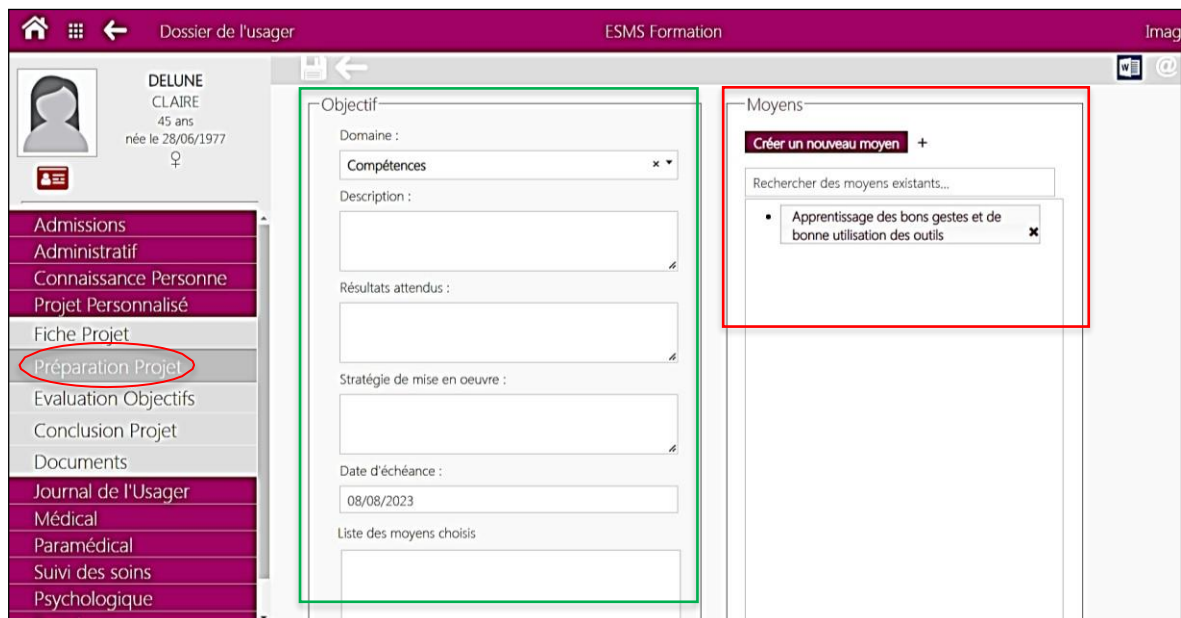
Dossier de l'usager

ESMS Formation

Imag

DELUNE
CLAIRE
45 ans
née le 28/06/1977
♀

Admissions
Administratif
Connaissance Personne
Projet Personnalisé
Fiche Projet
Préparation Projet
Evaluation Objectifs
Conclusion Projet
Documents
Journal de l'Usager
Médical
Paramédical
Suivi des soins
Psychologique

Objectif

Domaine :

Compétences

Description :

Résultats attendus :

Stratégie de mise en oeuvre :

Date d'échéance :

08/08/2023

Liste des moyens choisis

Moyens

Créer un nouveau moyen +

Rechercher des moyens existants...

- Apprentissage des bons gestes et de bonne utilisation des outils ✖